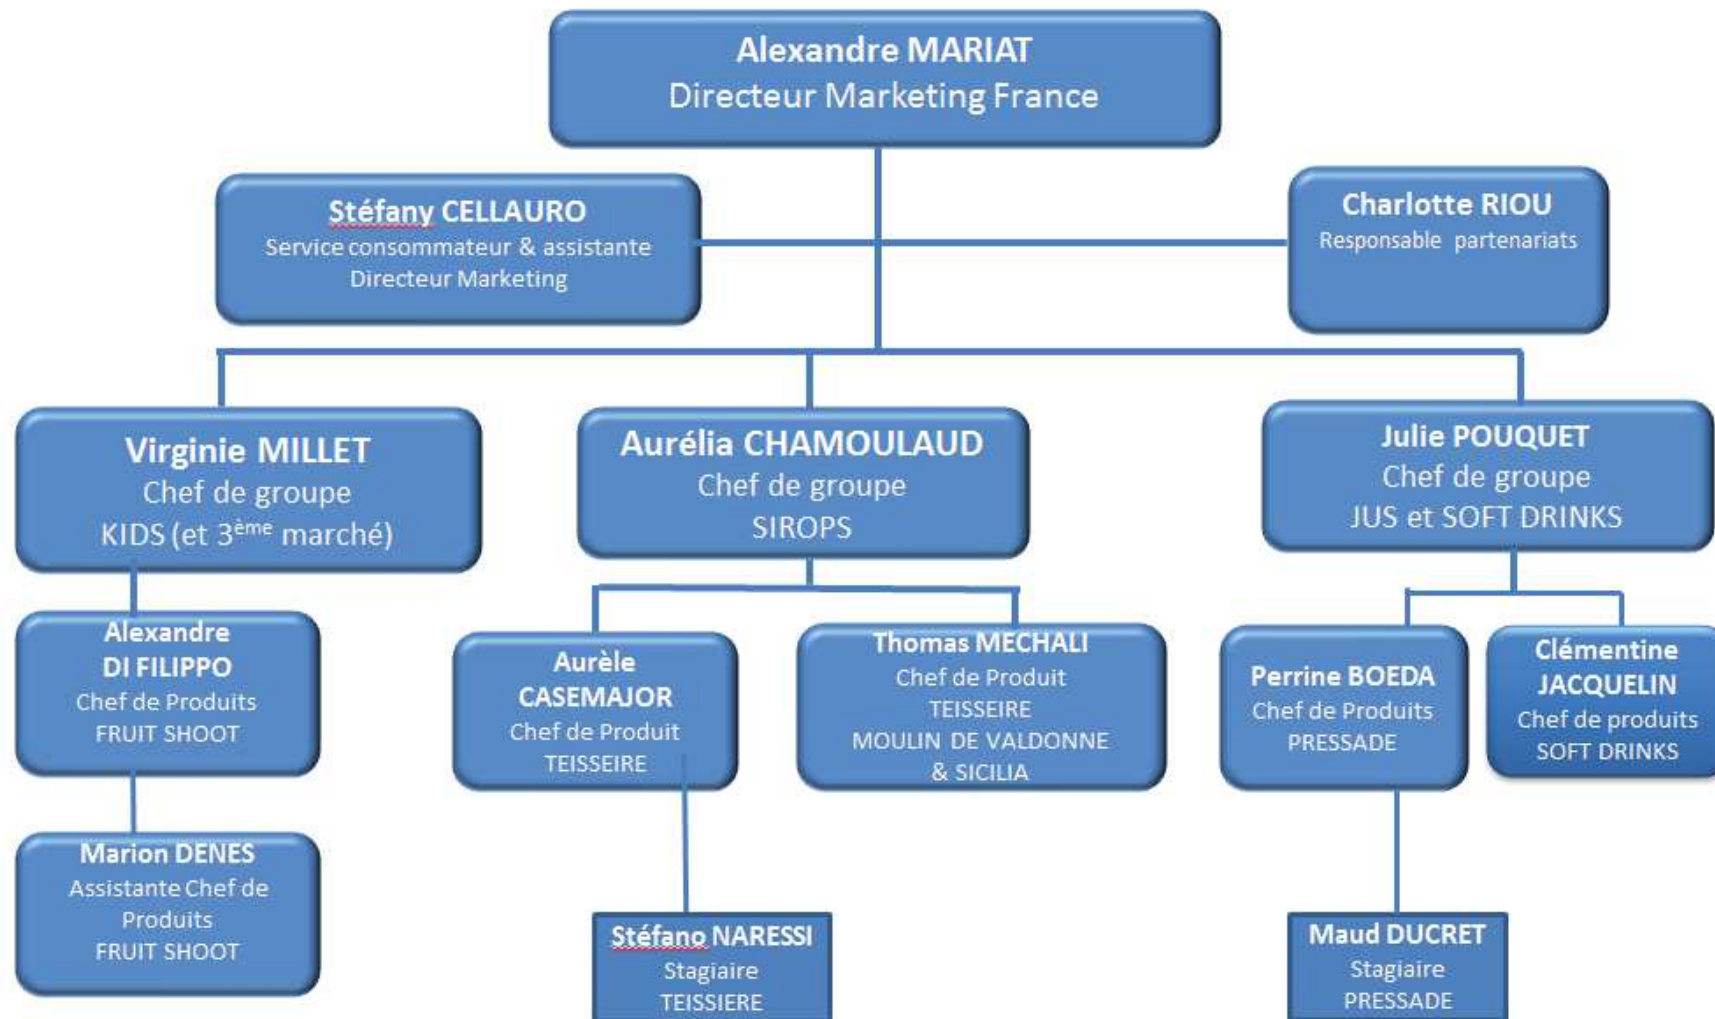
Alexandre MARIAT
Directeur Marketing France

Stéfany CELLAURO
Service consommateur & assistante Directeur Marketing

Charlotte RIOU
Responsable partenariats

Virginie MILLET
Chef de groupe
KIDS (et 3$^{ème}$ marché)

Aurélia CHAMOULAUD
Chef de groupe
SIROPS

Julie POUQUET
Chef de groupe
JUS et SOFT DRINKS

Alexandre DI FILIPPO
Chef de Produits
FRUIT SHOOT

Aurèle CASEMAJOR
Chef de Produit
TEISSEIRE

Thomas MECHALI
Chef de Produit
TEISSEIRE
MOULIN DE VALDONNE
& SICILIA

Perrine BOEDA
Chef de Produits
PRESSADE

Clémentine JACQUELIN
Chef de produits
SOFT DRINKS

Marion DENES
Assistante Chef de Produits
FRUIT SHOOT

Stéfano NARESSI
Stagiaire
TEISSIERE

Maud DUCRET
Stagiaire
PRESSADE